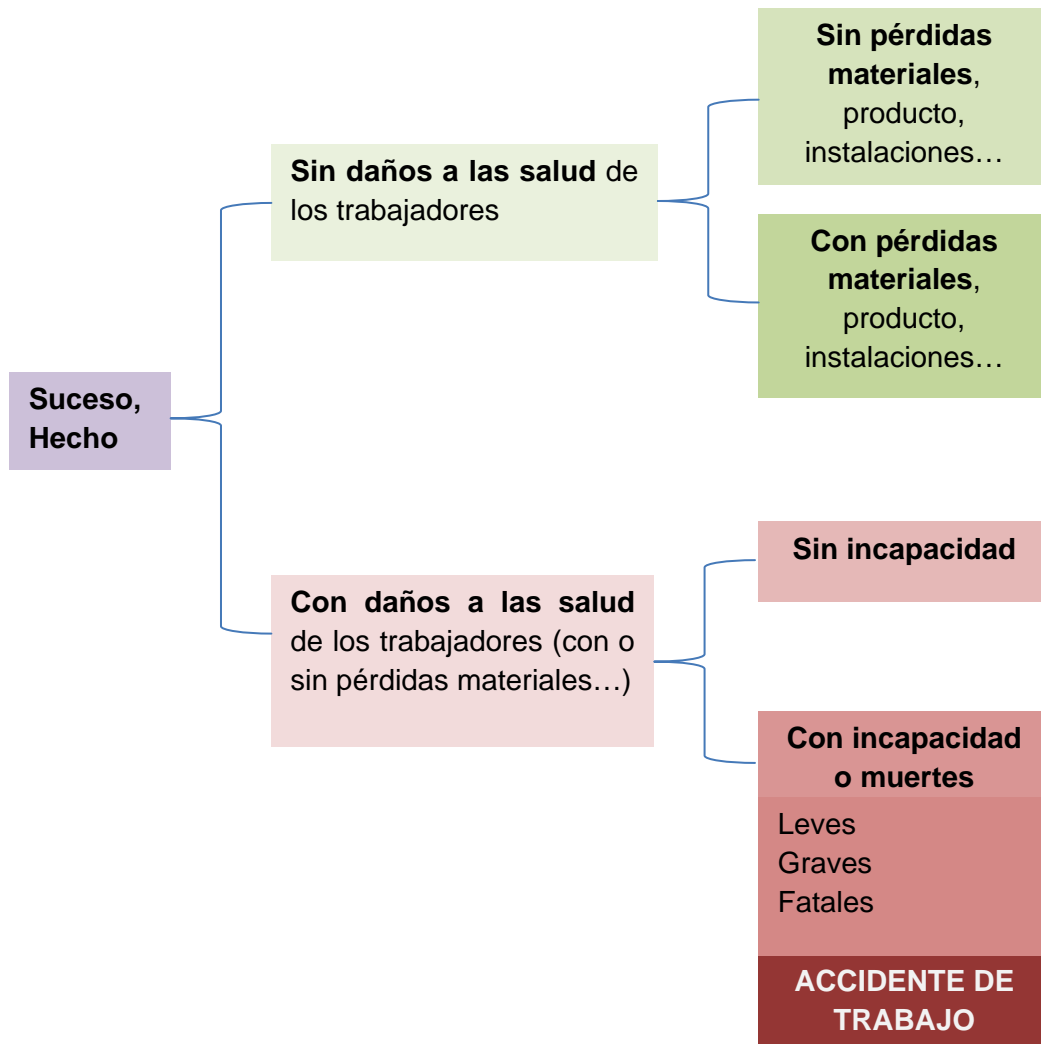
Suceso, Hecho

Sin daños a las salud de los trabajadores

Sin pérdidas materiales, producto, instalaciones…

Con pérdidas materiales, producto, instalaciones…

Con daños a las salud de los trabajadores (con o sin pérdidas materiales…)

Sin incapacidad

Con incapacidad o muertes

Leves
Graves
Fatales

ACCIDENTE DE TRABAJO